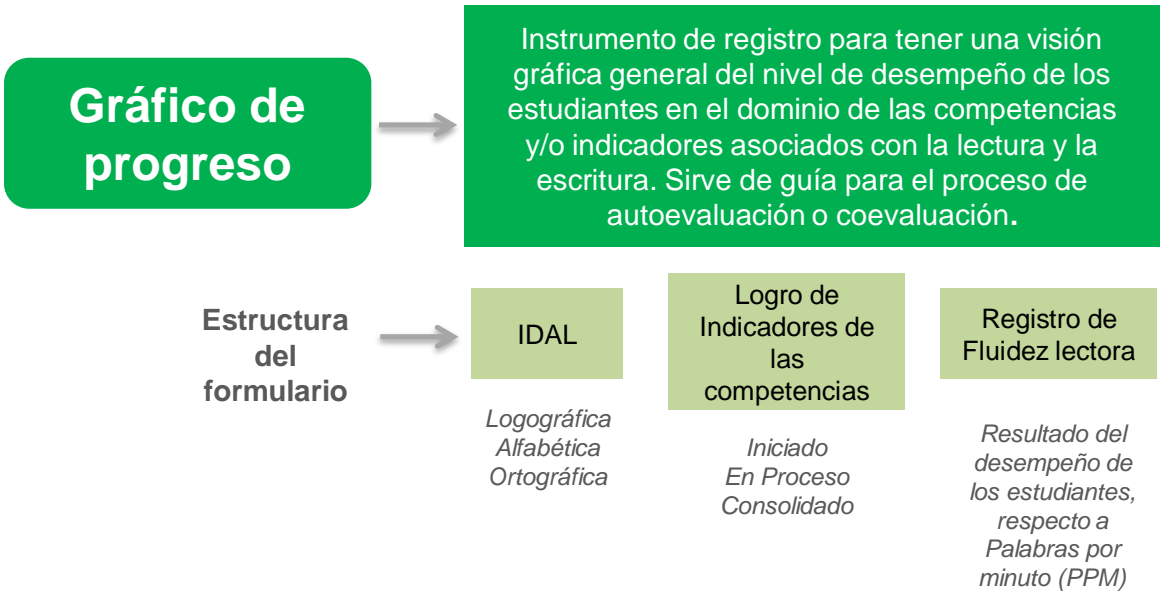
Gráfico de progreso

Instrumento de registro para tener una visión gráfica general del nivel de desempeño de los estudiantes en el dominio de las competencias y/o indicadores asociados con la lectura y la escritura. Sirve de guía para el proceso de autoevaluación o coevaluación.

Estructura del formulario

IDAL

Logográfica
Alfabética
Ortográfica

Logro de Indicadores de las competencias

Iniciado
En Proceso
Consolidado

Registro de Fluidez lectora

Resultado del desempeño de los estudiantes, respecto a Palabras por minuto (PPM)